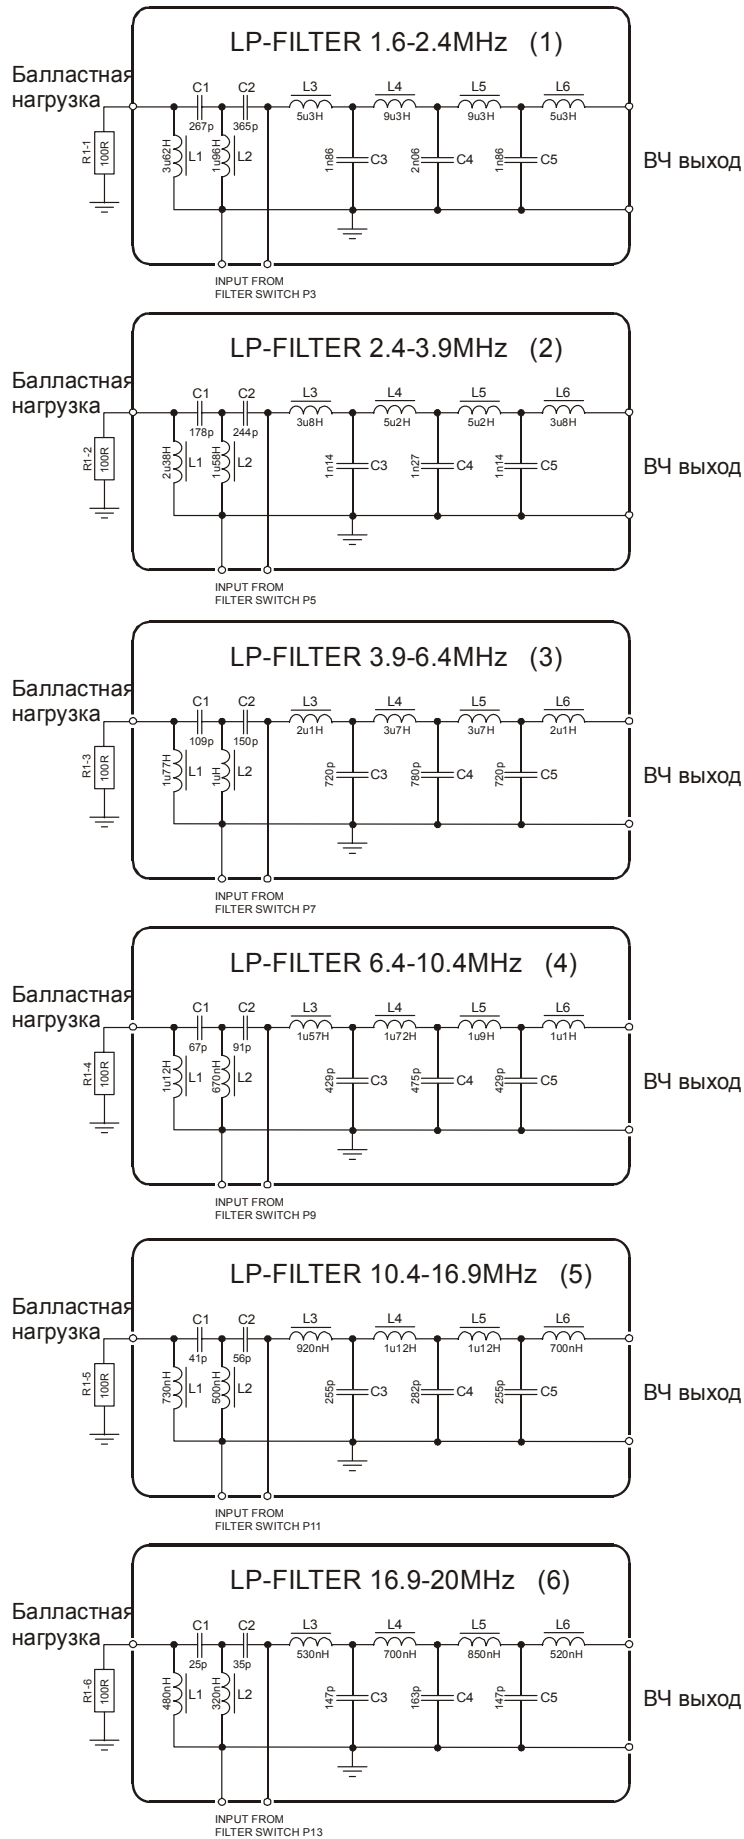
LP-FILTER 1.6-2.4MHz (1)

Балластная нагрузка

R1-1 100R

C1 267p C2 365p

L3 5u3H L4 9u3H L5 9u3H L6 5u3H

3u62H L1 1u96H L2

1n86 C3 2n06 C4 1n86 C5

ВЧ выход

INPUT FROM FILTER SWITCH P3

LP-FILTER 2.4-3.9MHz (2)

Балластная нагрузка

R1-2 100R

C1 178p C2 244p

L3 3u8H L4 5u2H L5 5u2H L6 3u8H

2u38H L1 1u58H L2

1n14 C3 1n27 C4 1n14 C5

ВЧ выход

INPUT FROM FILTER SWITCH P5

LP-FILTER 3.9-6.4MHz (3)

Балластная нагрузка

R1-3 100R

C1 109p C2 150p

L3 2u1H L4 3u7H L5 3u7H L6 2u1H

1u77H L1 1uH L2

720p C3 780p C4 720p C5

ВЧ выход

INPUT FROM FILTER SWITCH P7

LP-FILTER 6.4-10.4MHz (4)

Балластная нагрузка

R1-4 100R

C1 67p C2 91p

L3 1u57H L4 1u72H L5 1u9H L6 1u1H

1u12H L1 670nH L2

429p C3 475p C4 429p C5

ВЧ выход

INPUT FROM FILTER SWITCH P9

LP-FILTER 10.4-16.9MHz (5)

Балластная нагрузка

R1-5 100R

C1 41p C2 56p

L3 920nH L4 1u12H L5 1u12H L6 700nH

730nH L1 500nH L2

255p C3 282p C4 255p C5

ВЧ выход

INPUT FROM FILTER SWITCH P11

LP-FILTER 16.9-20MHz (6)

Балластная нагрузка

R1-6 100R

C1 25p C2 35p

L3 530nH L4 700nH L5 850nH L6 520nH

480nH L1 320nH L2

147p C3 163p C4 147p C5

ВЧ выход

INPUT FROM FILTER SWITCH P13